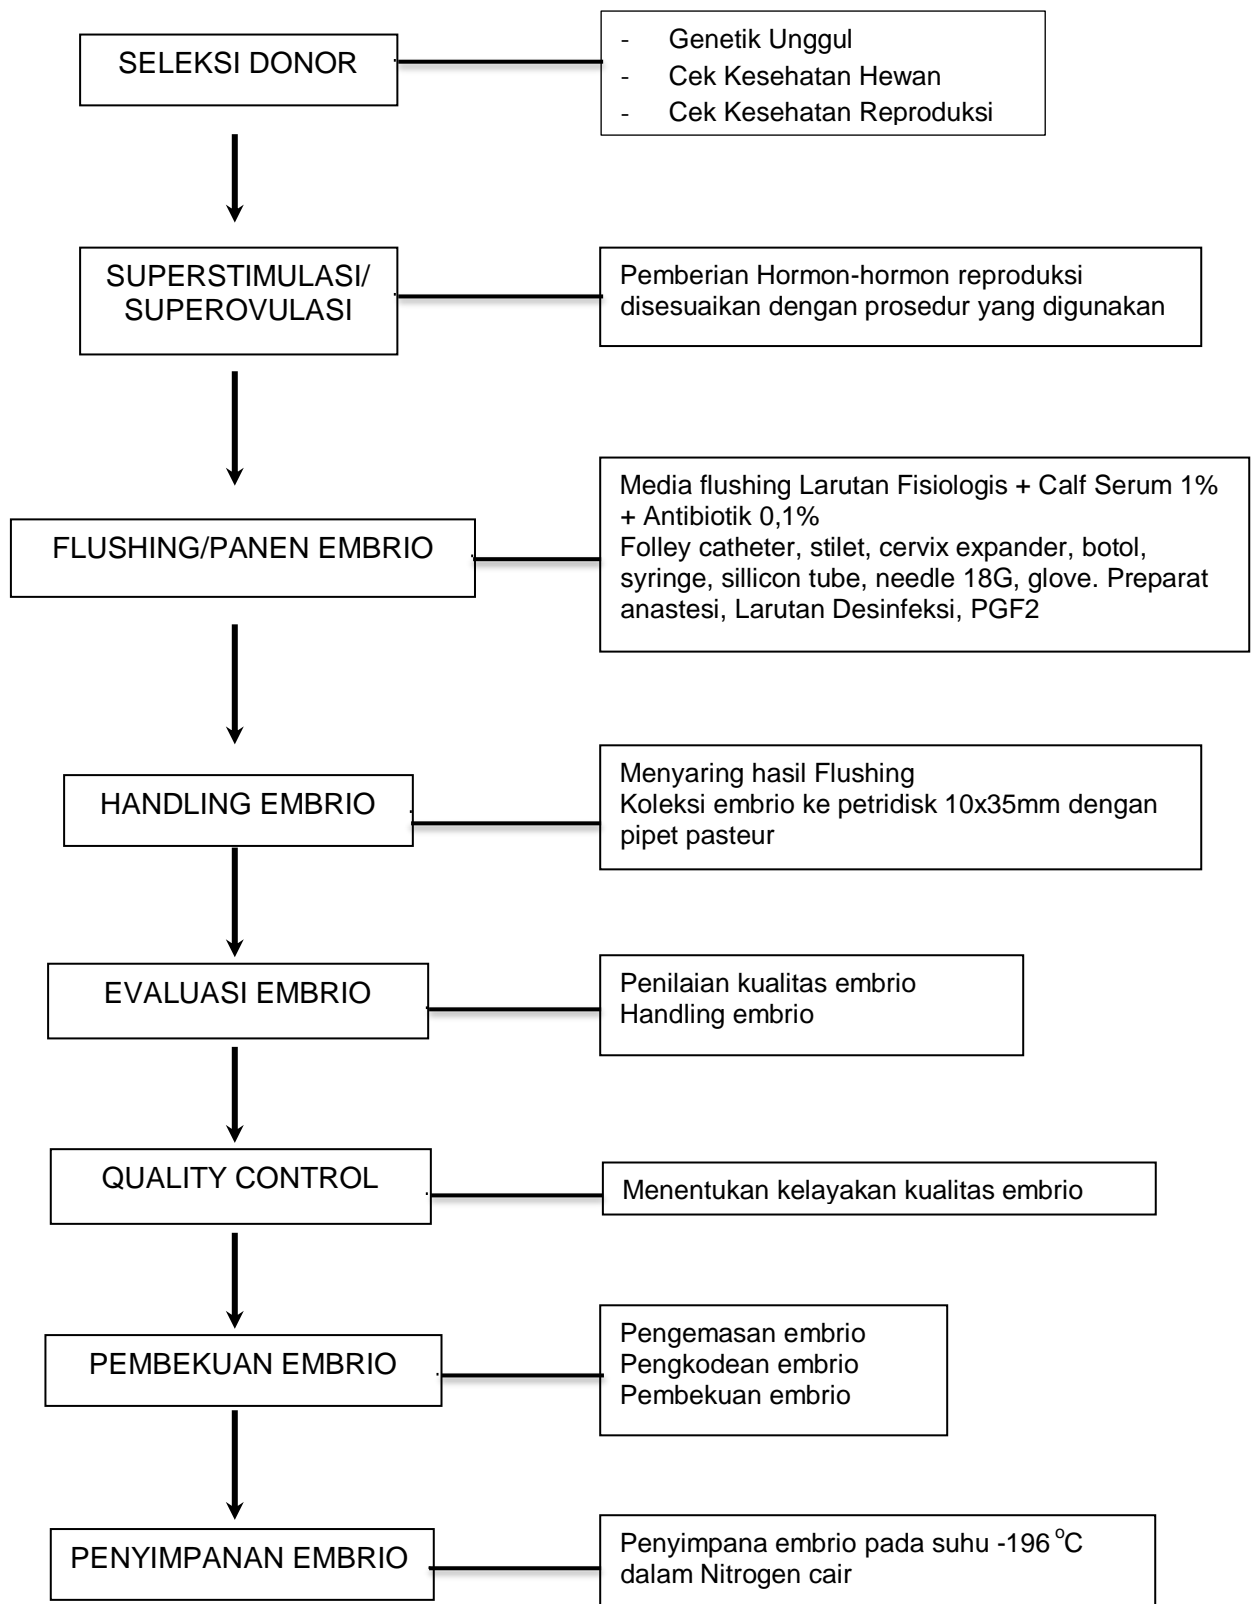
SELEKSI DONOR

- Genetik Unggul
- Cek Kesehatan Hewan
- Cek Kesehatan Reproduksi

SUPERSTIMULASI/ SUPEROVULASI

Pemberian Hormon-hormon reproduksi disesuaikan dengan prosedur yang digunakan

FLUSHING/PANEN EMBRIO

Media flushing Larutan Fisiologis + Calf Serum 1% + Antibiotik 0,1%
Folley catheter, stilet, cervix expander, botol, syringe, sillicon tube, needle 18G, glove. Preparat anastesi, Larutan Desinfeksi, PGF2

HANDLING EMBRIO

Menyaring hasil Flushing
Koleksi embrio ke petridisk 10x35mm dengan pipet pasteur

EVALUASI EMBRIO

Penilaian kualitas embrio
Handling embrio

QUALITY CONTROL

Menentukan kelayakan kualitas embrio

PEMBEKUAN EMBRIO

Pengemasan embrio
Pengkodean embrio
Pembekuan embrio

PENYIMPANAN EMBRIO

Penyimpana embrio pada suhu -196 $^{o}$C dalam Nitrogen cair